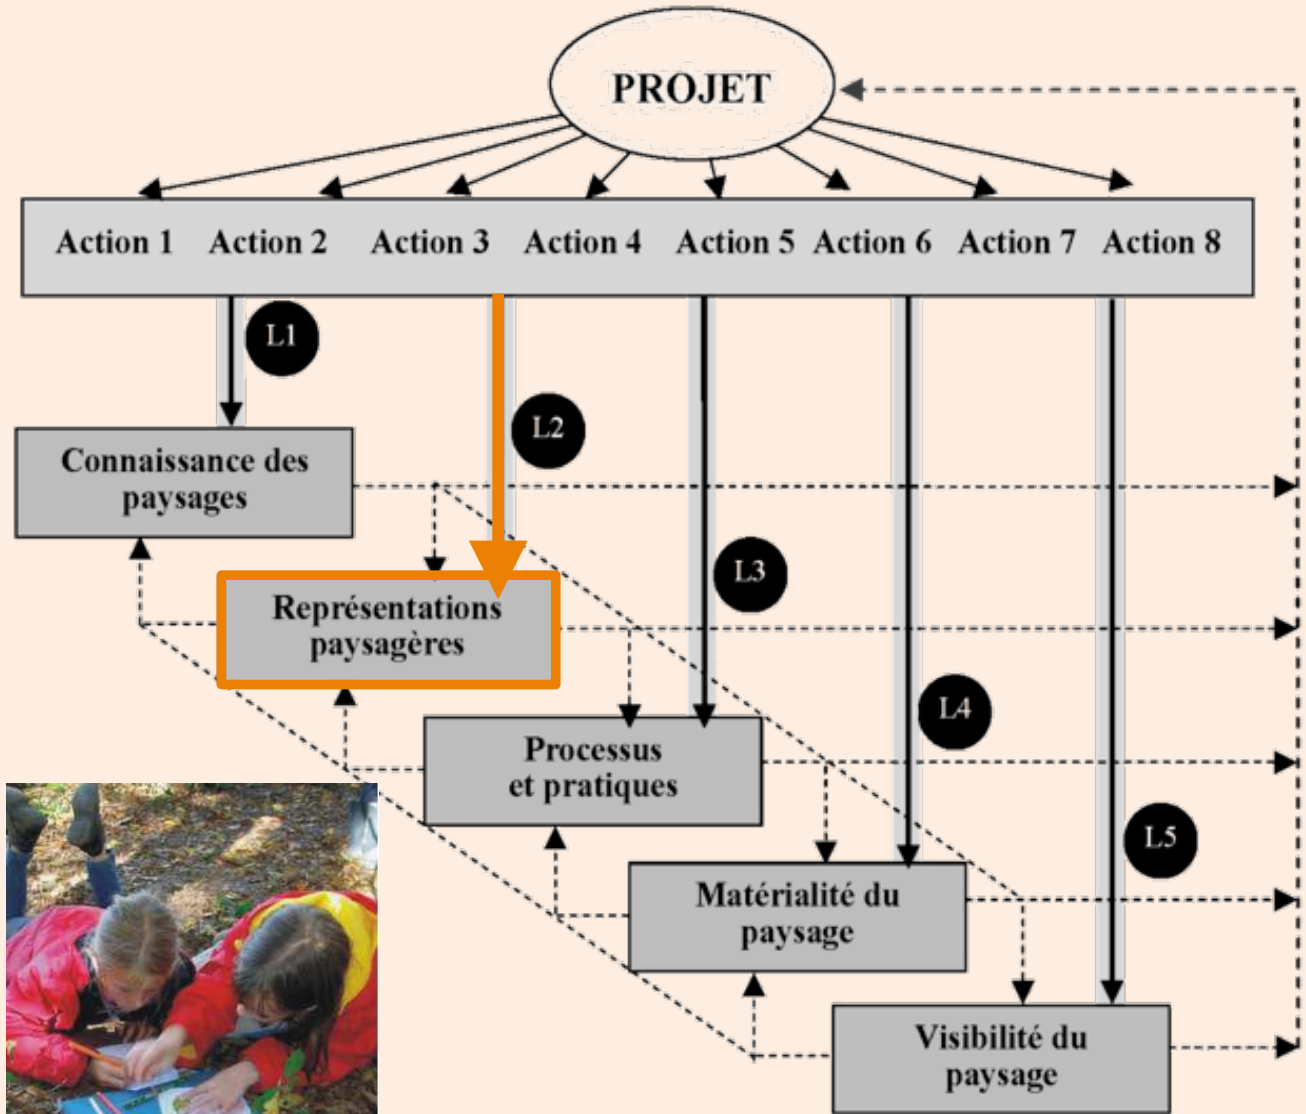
PROJET

Action 1 Action 2 Action 3 Action 4 Action 5 Action 6 Action 7 Action 8

L1

L2

L3

L4

L5

Connaissance des paysages

Représentations paysagères

Processus et pratiques

Matérialité du paysage

Visibilité du paysage